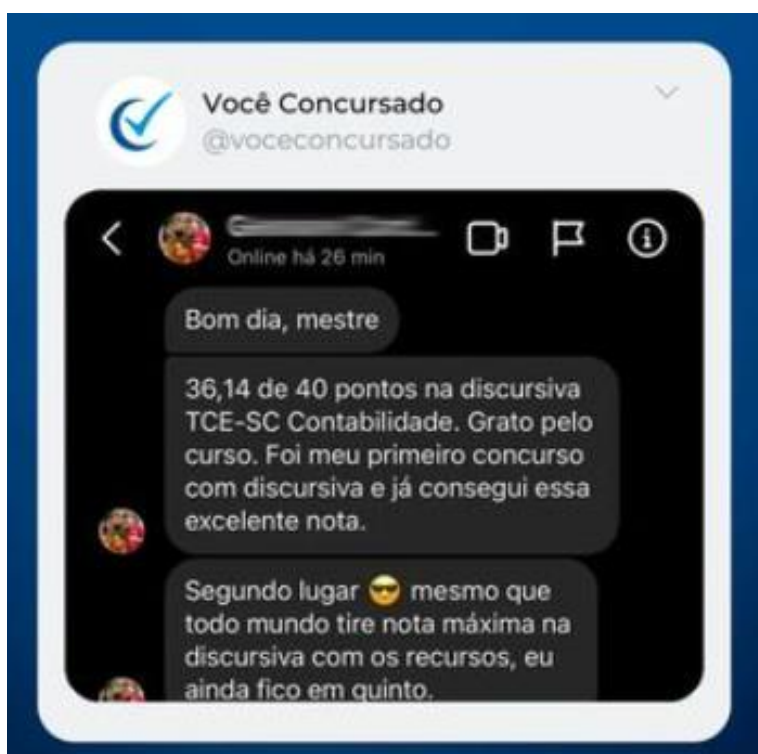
Você Concursado
@voceconcursado

Online há 26 min

Bom dia, mestre

36,14 de 40 pontos na discursiva TCE-SC Contabilidade. Grato pelo curso. Foi meu primeiro concurso com discursiva e já consegui essa excelente nota.

Segundo lugar 😎 mesmo que todo mundo tire nota máxima na discursiva com os recursos, eu ainda fico em quinto.